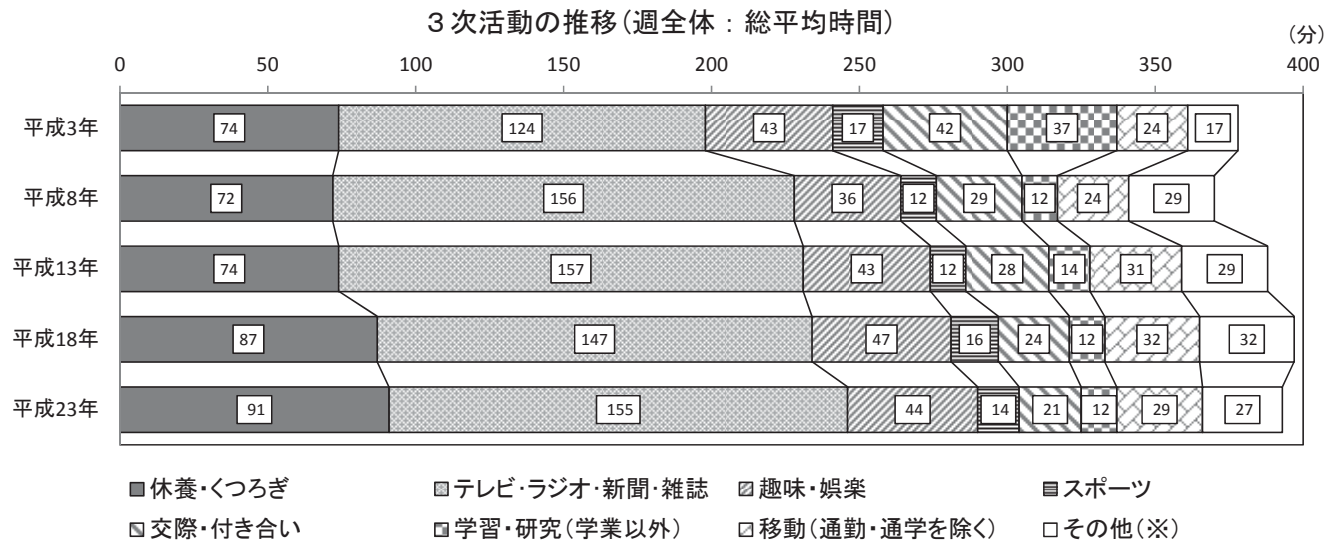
3次活動の推移(週全体：総平均時間)

(分)

0 50 100 150 200 250 300 350 400

| | | | | | | | | |
|---|---|---|---|---|---|---|---|---|
| 平成3年 | 74 | 124 | 43 | 17 | 42 | 37 | 24 | 17 |
| 平成8年 | 72 | 156 | 36 | 12 | 29 | 12 | 24 | 29 |
| 平成13年 | 74 | 157 | 43 | 12 | 28 | 14 | 31 | 29 |
| 平成18年 | 87 | 147 | 47 | 16 | 24 | 12 | 32 | 32 |
| 平成23年 | 91 | 155 | 44 | 14 | 21 | 12 | 29 | 27 |

■休養・くつろぎ ▨テレビ・ラジオ・新聞・雑誌 ▨趣味・娯楽 ▤スポーツ
▧交際・付き合い ◨学習・研究(学業以外) ▨移動(通勤・通学を除く) □その他(※)